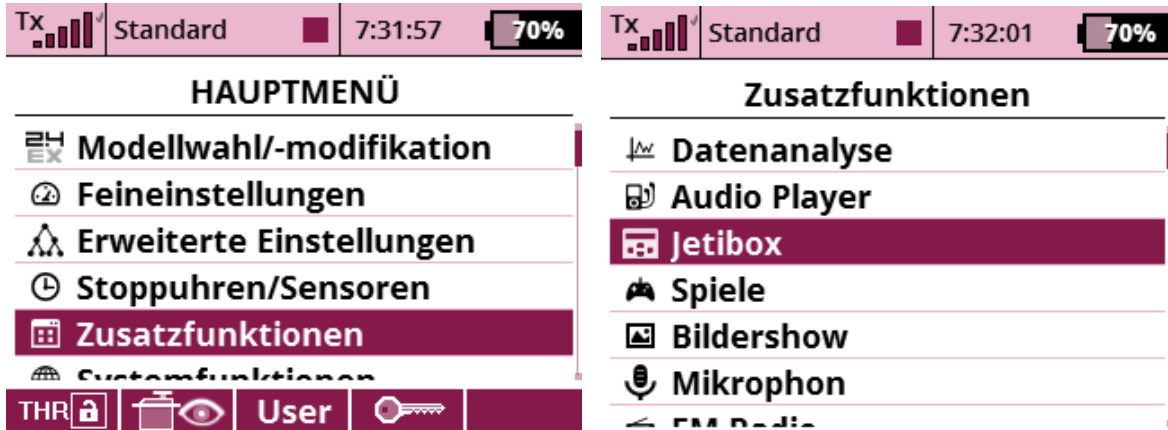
Tx Standard 7:31:57 70%

HAUPTMENÜ

Modellwahl/-modifikation
Feineinstellungen
Erweiterte Einstellungen
Stoppuhren/Sensoren
Zusatzfunktionen
Systemfunktionen

THR User

Tx Standard 7:32:01 70%

Zusatzfunktionen

Datenanalyse
Audio Player
Jetibox
Spiele
Bildershow
Mikrophon
FM Radio